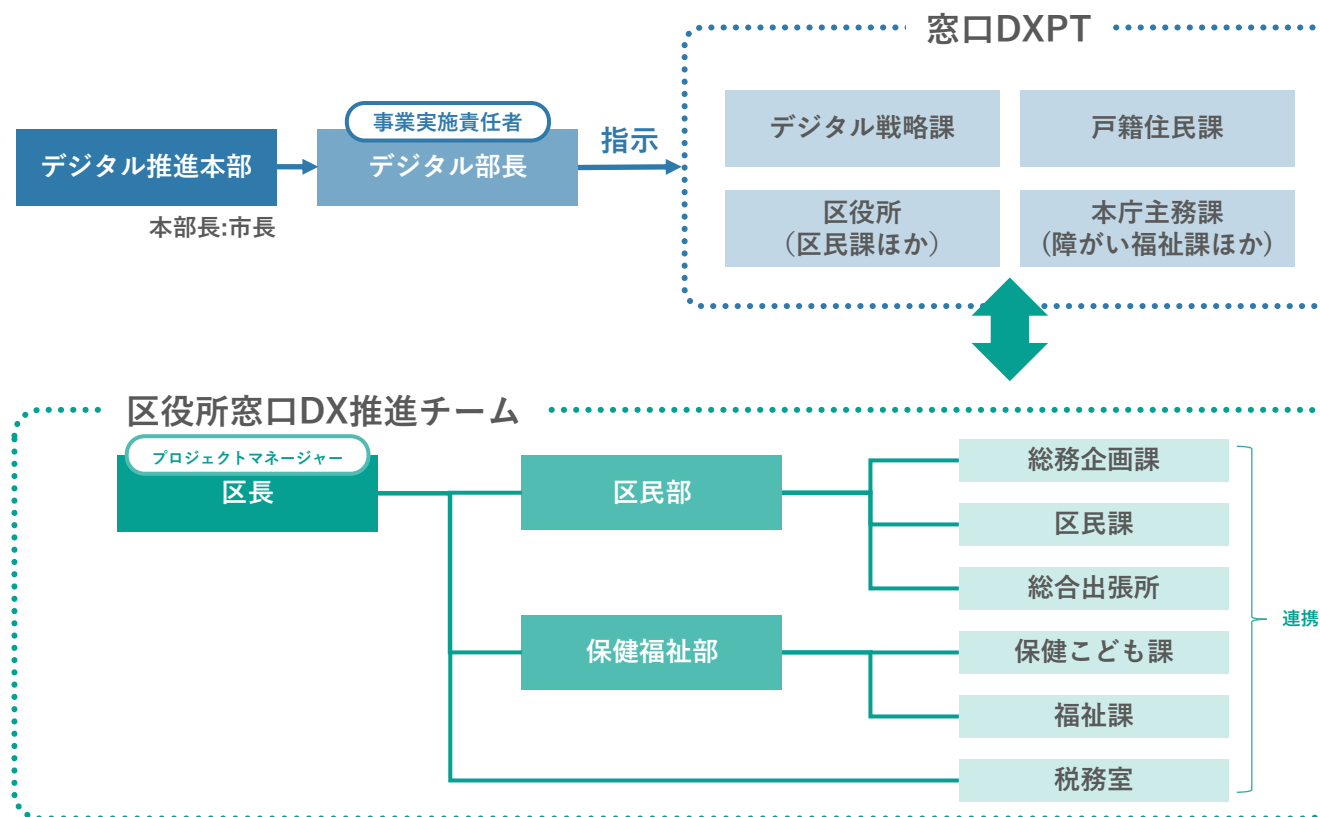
窓口DXPT

デジタル推進本部

本部長:市長

事業実施責任者

デジタル部長

指示

デジタル戦略課

戸籍住民課

区役所
（区民課ほか）

本庁主務課
（障がい福祉課ほか）

区役所窓口DX推進チーム

プロジェクトマネージャー

区長

区民部

保健福祉部

総務企画課

区民課

総合出張所

保健こども課

福祉課

税務室

連携